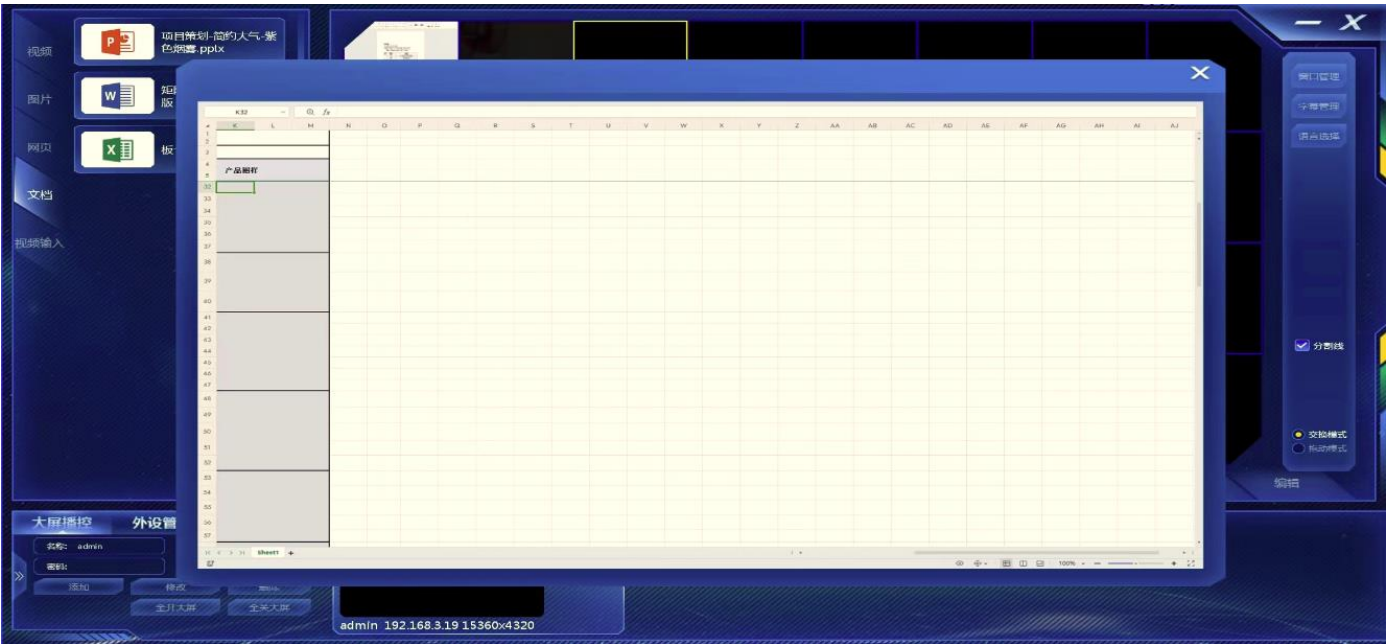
视频

图片

网页

文档

视频输入

项目策划-简约大气-紫色浪漫.pptx

矩
版

板

K32

$fx$

| K | L | M | N | O | P | Q | R | S | T | U | V | W | X | Y | Z | AA | AB | AC | AD | AE | AF | AG | AH | AI | AJ |
|---|---|---|---|---|---|---|---|---|---|---|---|---|---|---|---|---|---|---|---|---|---|---|---|---|---|

产品画样

1
2
3
4
5
32
33
34
35
36
37
38
39
40
41
42
43
44
45
46
47
48
49
50
51
52
53
54
55
56
57

Sheet1 +

100%

窗口管理

分屏管理

场景选择

分割线

交换模式

拖动模式

编辑

大屏播控

外设管

名称: admin

密码:

添加

修改

删除

全开大屏

全关大屏

admin 192.168.3.19 15360x4320